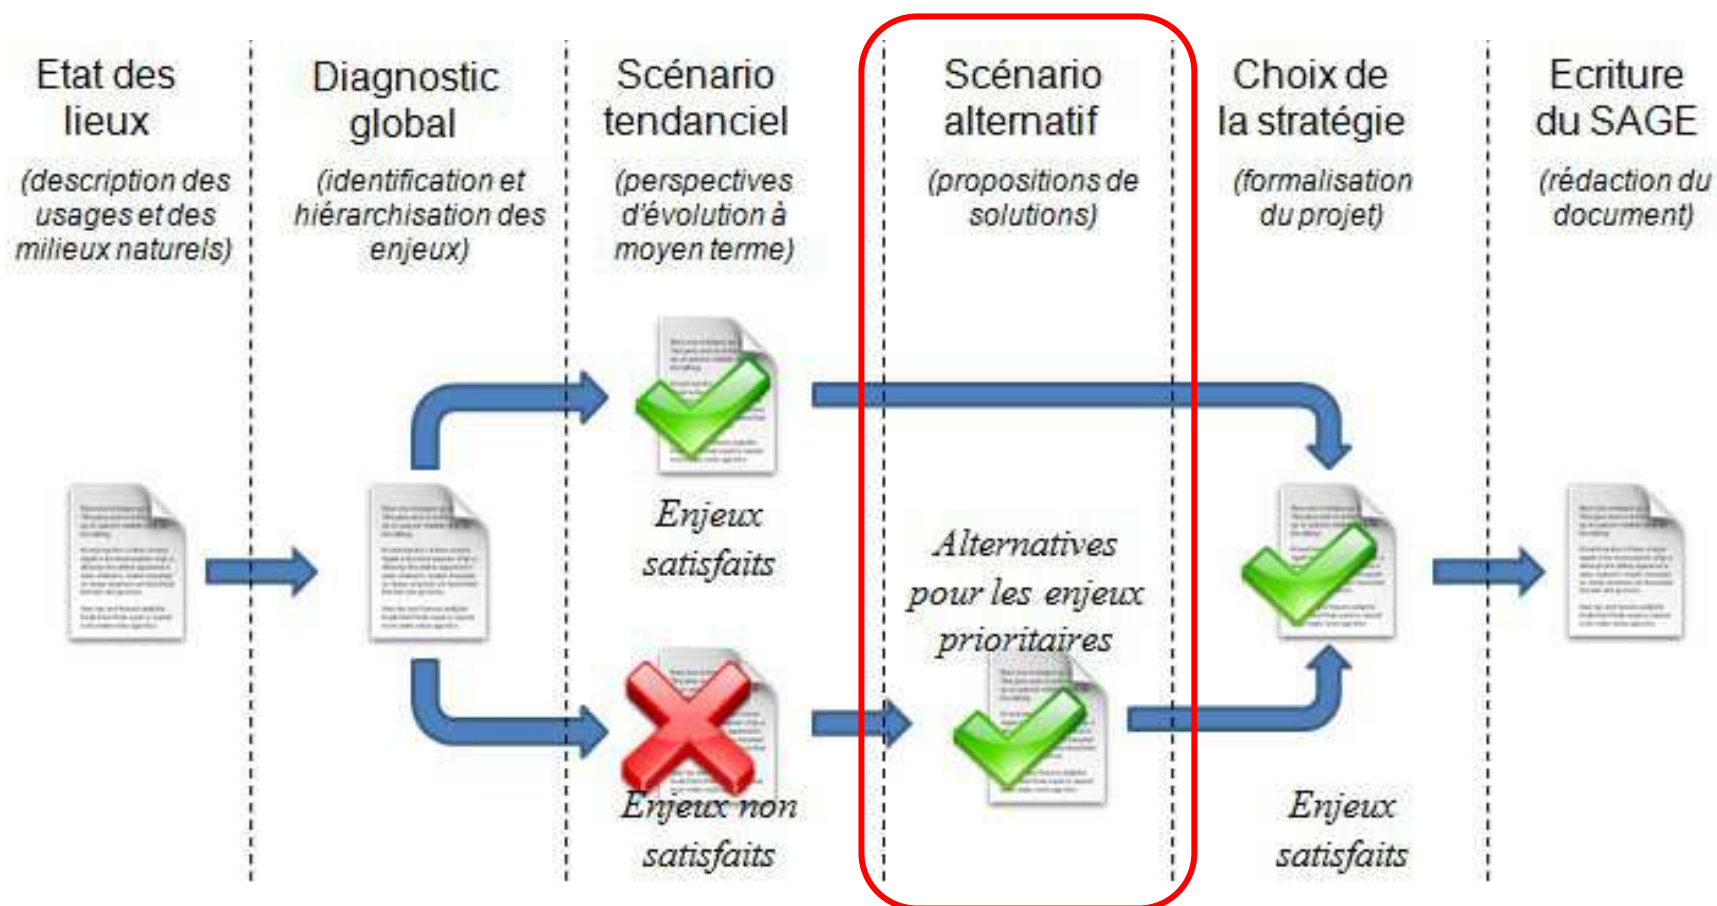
Etat des lieux

(description des usages et des milieux naturels)

Diagnostic global

(identification et hiérarchisation des enjeux)

Scénario tendanciel

(perspectives d'évolution à moyen terme)

Scénario alternatif

(propositions de solutions)

Choix de la stratégie

(formalisation du projet)

Ecriture du SAGE

(rédaction du document)

Enjeux satisfaits

Alternatives pour les enjeux prioritaires

Enjeux non satisfaits

Enjeux satisfaits